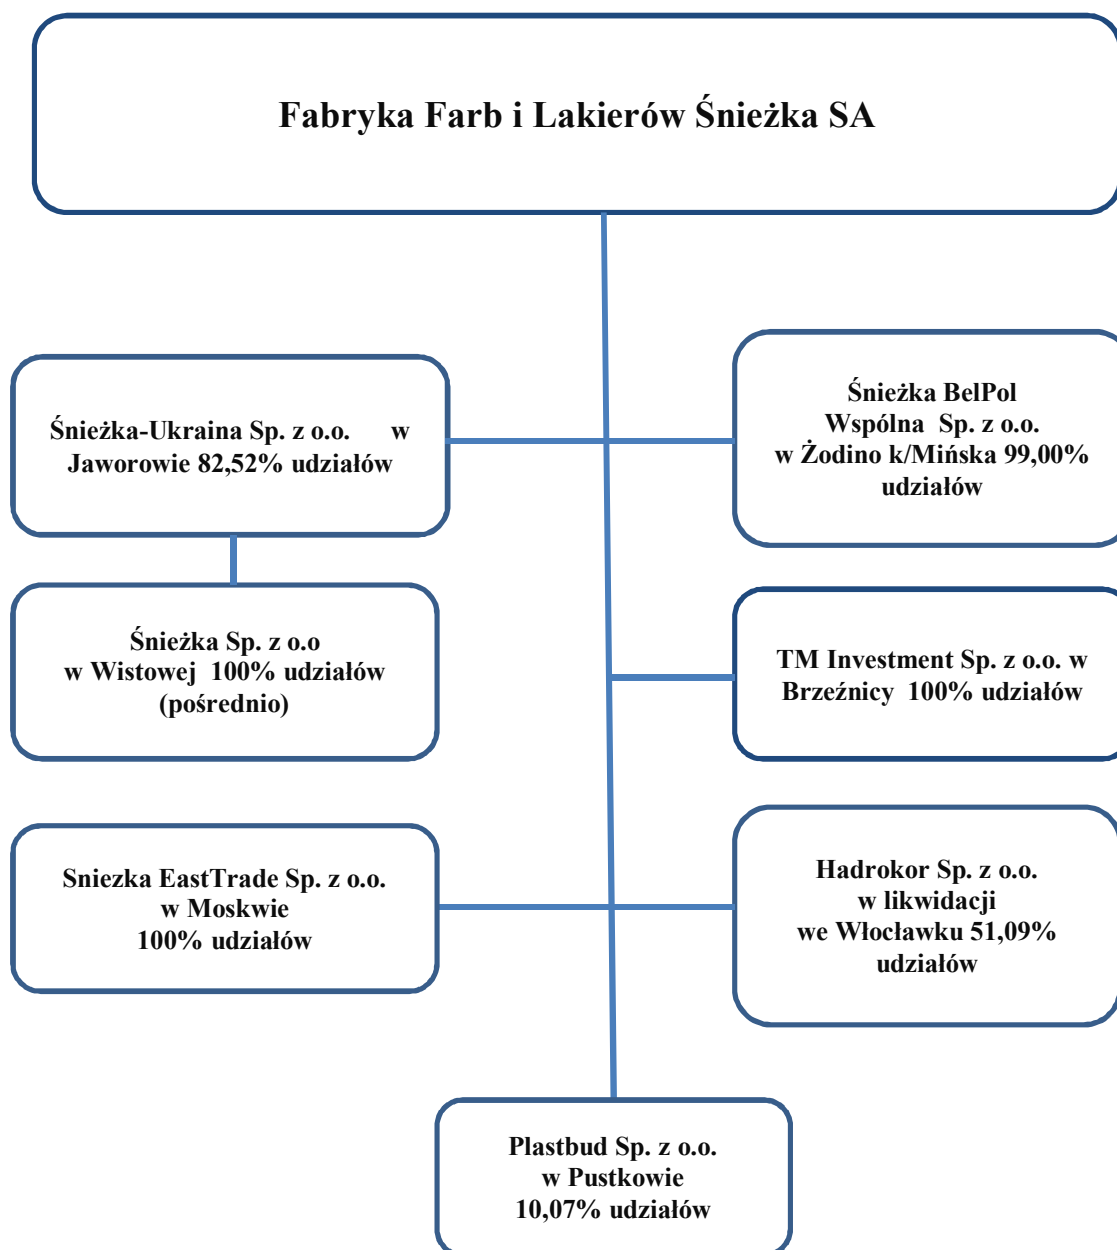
Fabryka Farb i Lakierów Śnieżka SA

Śnieżka-Ukraina Sp. z o.o. w Jaworowie 82,52% udziałów

Śnieżka BelPol Wspólna Sp. z o.o. w Żodino k/Mińska 99,00% udziałów

Śnieżka Sp. z o.o w Wistowej 100% udziałów (pośrednio)

TM Investment Sp. z o.o. w Brzeźnicy 100% udziałów

Sniezka EastTrade Sp. z o.o. w Moskwie 100% udziałów

Hadrokor Sp. z o.o. w likwidacji we Włocławku 51,09% udziałów

Plastbud Sp. z o.o. w Pustkowie 10,07% udziałów